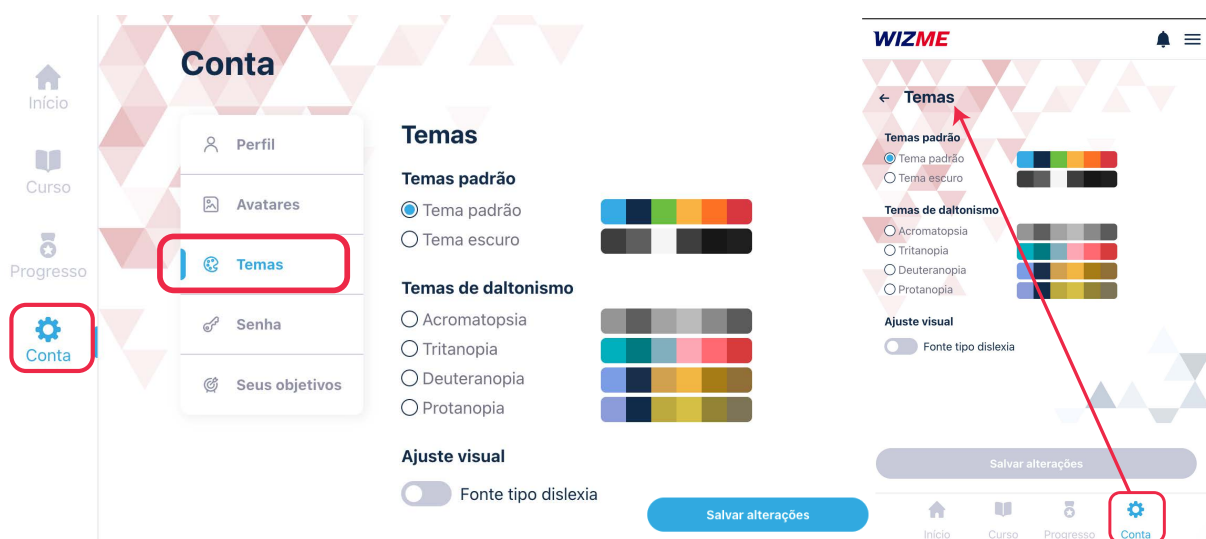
Início

Curso

Progresso

Conta

Conta

Perfil

Avatares

Temas

Senha

Seus objetivos

Temas

Temas padrão

Tema padrão

Tema escuro

Temas de daltonismo

Acromatopsia

Tritanopia

Deuteranopia

Protanopia

Ajuste visual

Fonte tipo dislexia

Salvar alterações

WIZME

← Temas

Temas padrão

Tema padrão

Tema escuro

Temas de daltonismo

Acromatopsia

Tritanopia

Deuteranopia

Protanopia

Ajuste visual

Fonte tipo dislexia

Salvar alterações

Início

Curso

Progresso

Conta